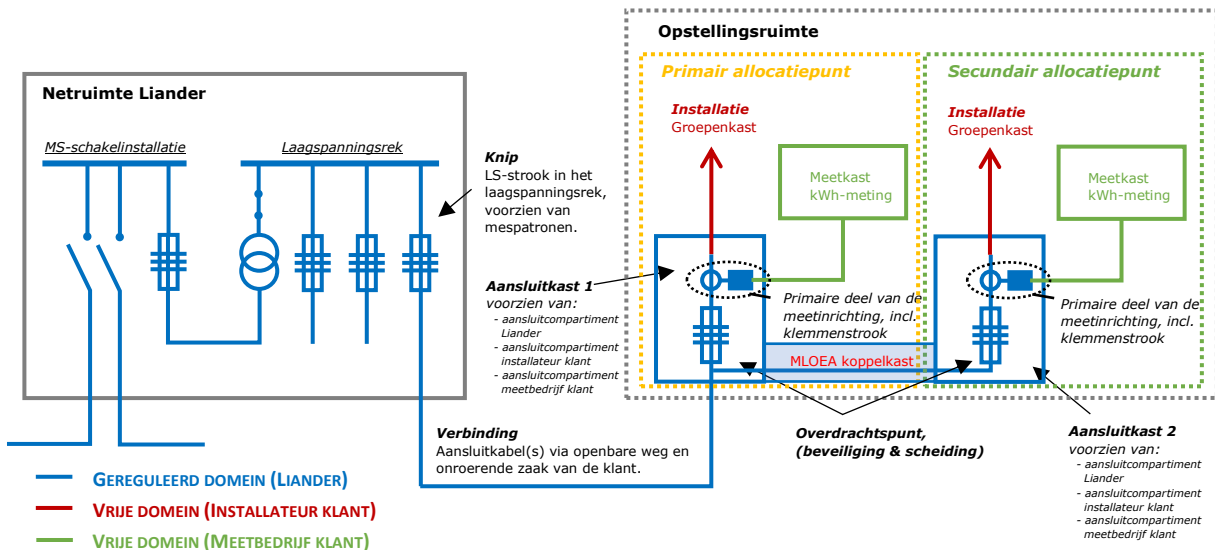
Opstellingsruimte

Netruimte Liander

MS-schakelinstallatie

Laagspanningsrek

Knip
LS-strook in het laagspanningsrek, voorzien van mespatronen.

Primair allocatiepunt

Installatie
Groepenkast

Meetkast
kWh-meting

Secundair allocatiepunt

Installatie
Groepenkast

Meetkast
kWh-meting

Aansluitkast 1
voorzien van:
- aansluitcompartiment Liander
- aansluitcompartiment installateur klant
- aansluitcompartiment meetbedrijf klant

Primaire deel van de meetinrichting, incl. klemmenstrook

Primaire deel van de meetinrichting, incl. klemmenstrook

MLOEA koppelkast

Verbinding
Aansluitkabel(s) via openbare weg en onroerende zaak van de klant.

Overdrachtspunt, (beveiliging & scheiding)

Aansluitkast 2
voorzien van:
- aansluitcompartiment Liander
- aansluitcompartiment installateur klant
- aansluitcompartiment meetbedrijf klant

GEREGULEERD DOMEIN (LIANDER)
VRIJE DOMEIN (INSTALLATEUR KLANT)
VRIJE DOMEIN (MEETBEDRIJF KLANT)